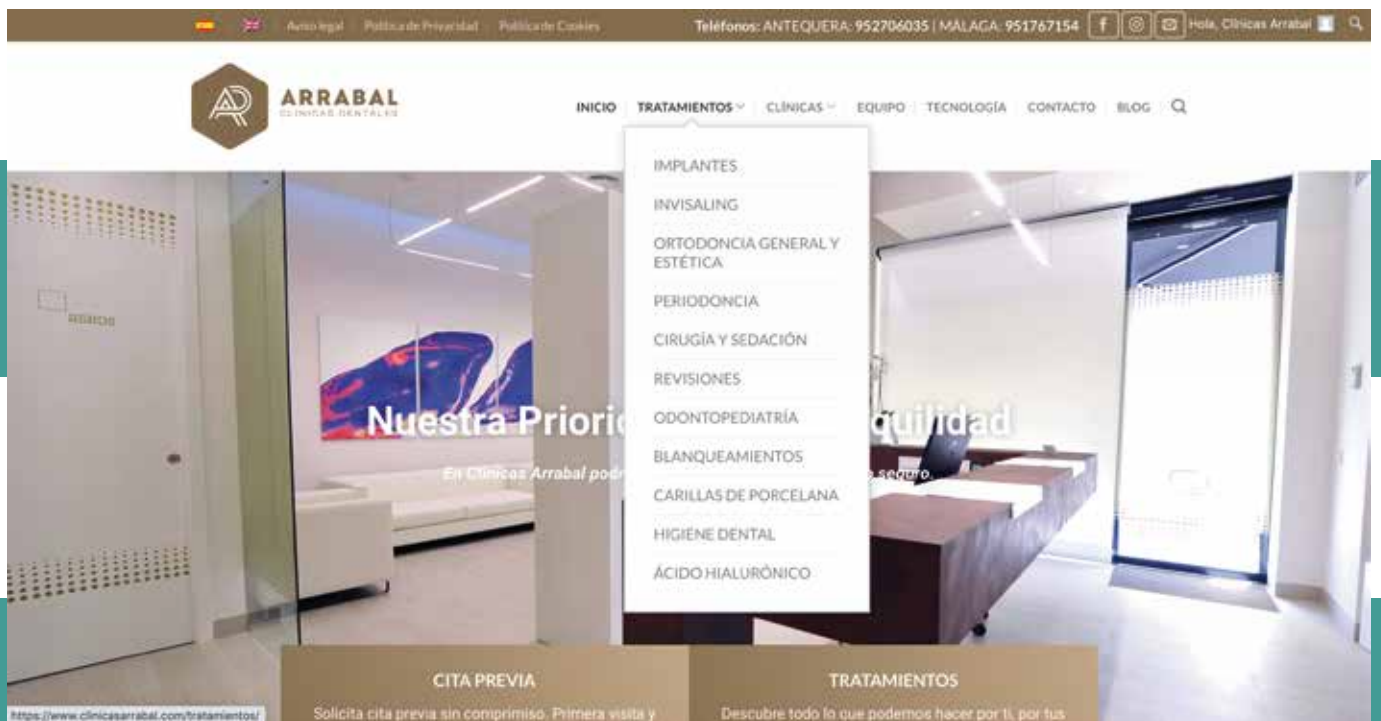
Aviso legal Política de Privacidad Política de Cookies Teléfonos: ANTEQUERA: 952706035 | MÁLAGA: 951767154 Hola, Clínicas Arrabal

ARRABAL
CLÍNICAS DENTALES

INICIO TRATAMIENTOS CLÍNICAS EQUIPO TECNOLOGÍA CONTACTO BLOG

IMPLANTES
INVISALING
ORTODONCIA GENERAL Y ESTÉTICA
PERIODONCIA
CIRUGÍA Y SEDACIÓN
REVISIONES
ODONTOPEDIATRÍA
BLANQUEAMIENTOS
CARILLAS DE PORCELANA
HIGIENE DENTAL
ÁCIDO HIALURÓNICO

Nuestra Priori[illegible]quilidad

En Clínicas Arrabal podr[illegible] seguro.

CITA PREVIA
Solicita cita previa sin comprimiso. Primera visita y

TRATAMIENTOS
Descubre todo lo que podemos hacer por ti, por tus

https://www.clinicasarrabal.com/tratamientos/